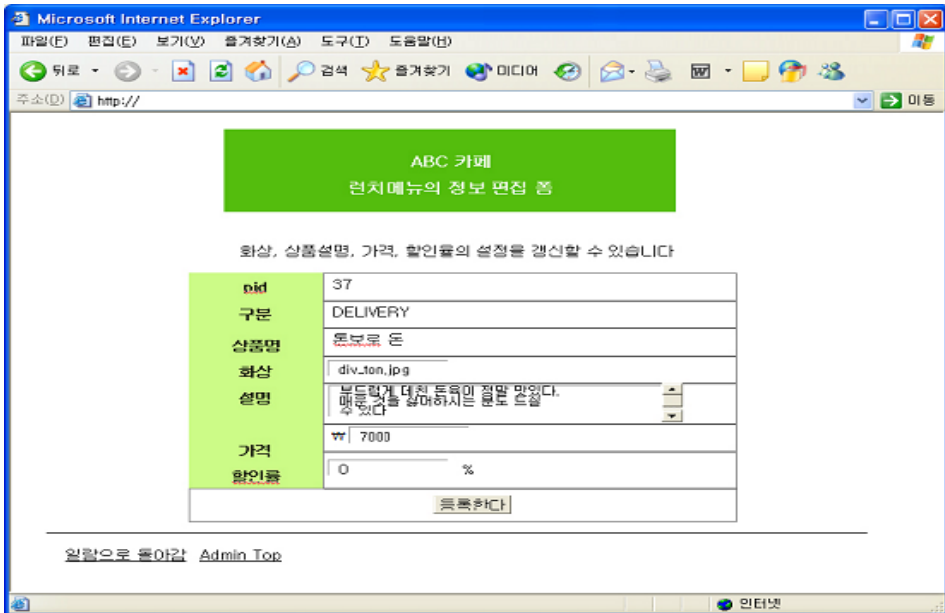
Microsoft Internet Explorer

파일(F) 편집(E) 보기(V) 즐겨찾기(A) 도구(T) 도움말(H)

뒤로 검색 즐겨찾기 미디어

주소(D) http://

이동

ABC 카페
런치메뉴의 정보 편집 폼

화상, 상품설명, 가격, 할인율의 설정을 갱신할 수 있습니다

| pid | 37 |
|---|---|
| 구분 | DELIVERY |
| 상품명 | 돈보로 돈 |
| 화상 | div_ton.jpg |
| 설명 | 부드럽게 데친 돈육이 정말 맛있다. 매운 것을 싫어하시는 분도 드실 수 있다 |
| 가격 | ₩ 7000 |
| 할인율 | 0 % |
| | 등록하다 |

일람으로 돌아감 Admin Top

인터넷